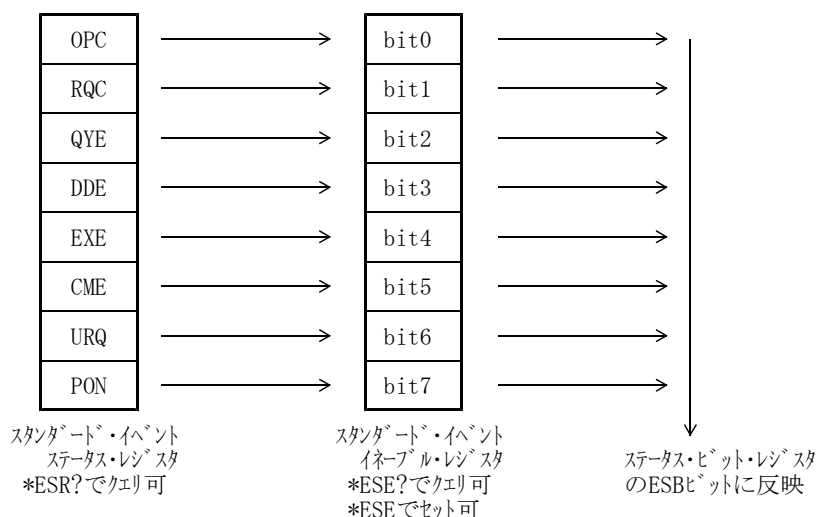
| OPC |
|---|
| RQC |
| QYE |
| DDE |
| EXE |
| CME |
| URQ |
| PON |

ｽﾀﾝﾀﾞｰﾄﾞ・ｲﾍﾞﾝﾄ
ｽﾃｰﾀｽ・ﾚｼﾞｽﾀ
*ESR?でｸｴﾘ可

| bit0 |
|---|
| bit1 |
| bit2 |
| bit3 |
| bit4 |
| bit5 |
| bit6 |
| bit7 |

ｽﾀﾝﾀﾞｰﾄﾞ・ｲﾍﾞﾝﾄ
ｲﾈｰﾌﾞﾙ・ﾚｼﾞｽﾀ
*ESE?でｸｴﾘ可
*ESEでｾｯﾄ可

ｽﾃｰﾀｽ・ﾋﾞｯﾄ・ﾚｼﾞｽﾀ
のESBﾋﾞｯﾄに反映